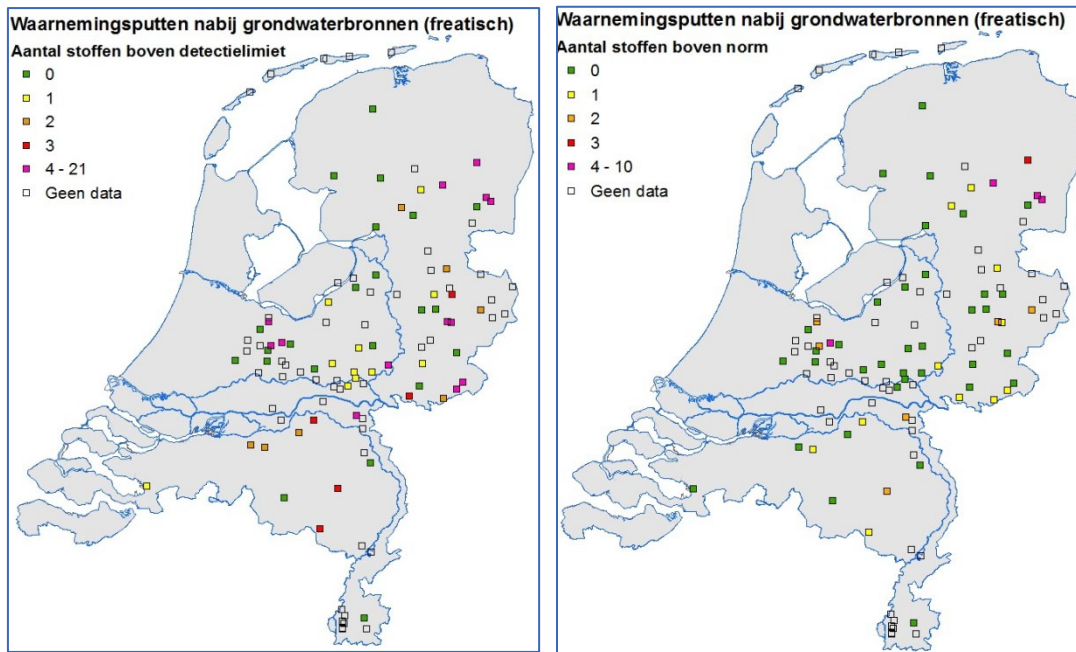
Waarnemingsputten nabij grondwaterbronnen (freatisch)
Aantal stoffen boven detectielimiet
0
1
2
3
4 - 21
Geen data

Waarnemingsputten nabij grondwaterbronnen (freatisch)
Aantal stoffen boven norm
0
1
2
3
4 - 10
Geen data